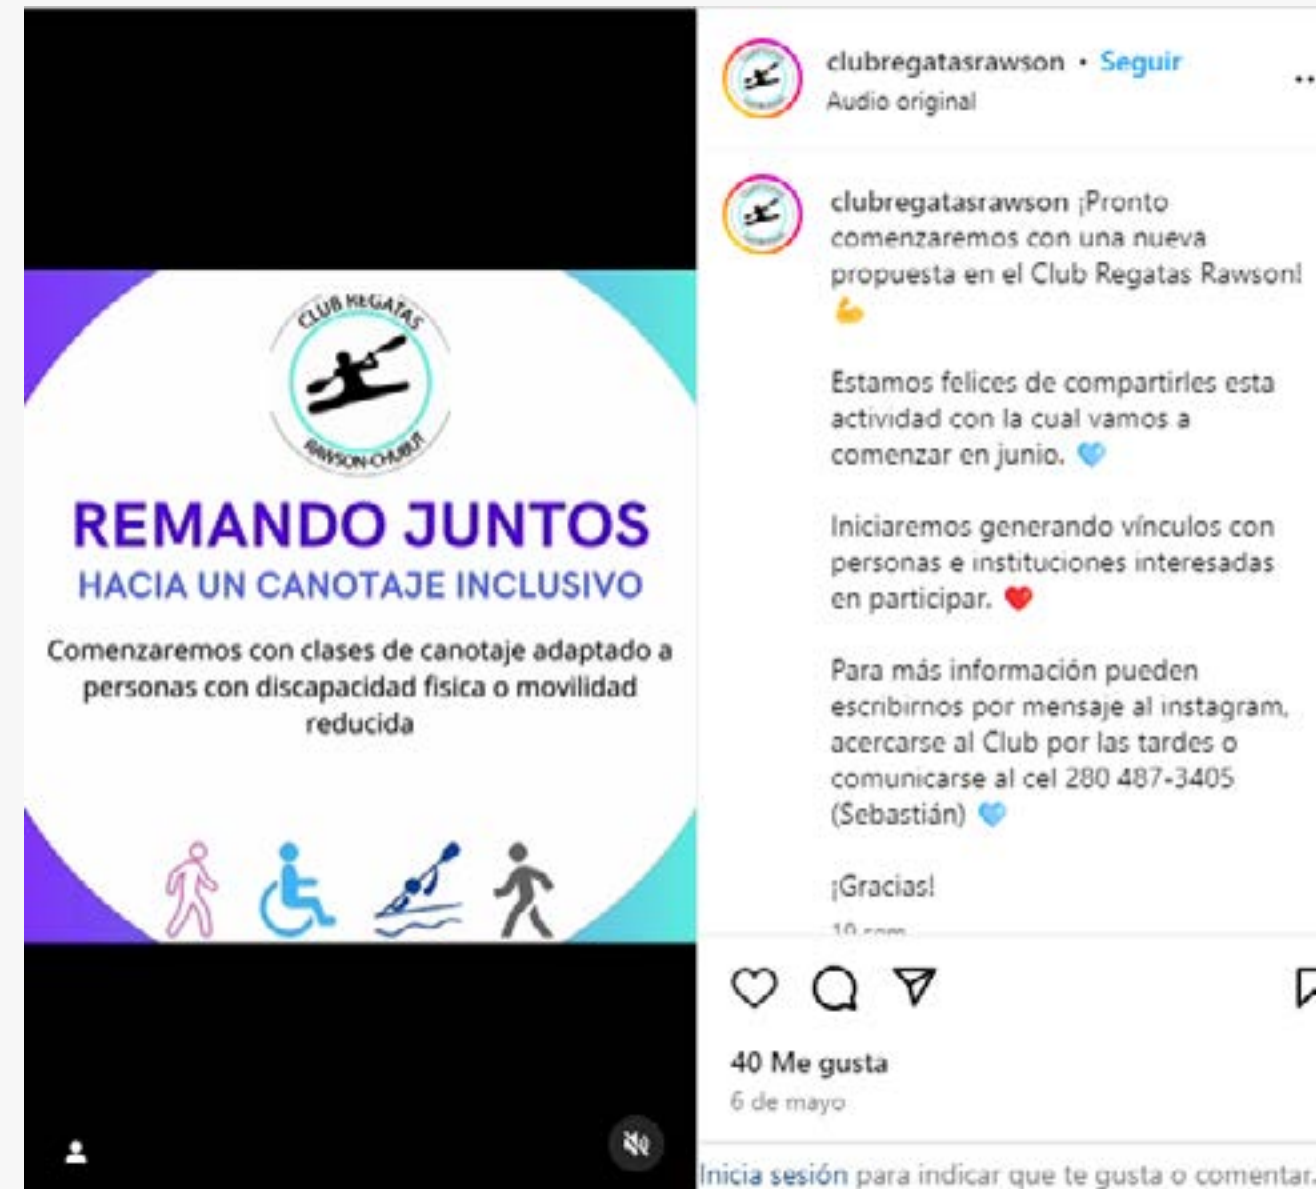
CLUB REGATAS
RAWSON-CHUBUT

REMANDO JUNTOS
HACIA UN CANOTAJE INCLUSIVO

Comenzaremos con clases de canotaje adaptado a personas con discapacidad fisica o movilidad reducida

clubregatasrawson • Seguir
Audio original

clubregatasrawson ¡Pronto comenzaremos con una nueva propuesta en el Club Regatas Rawson! 💪

Estamos felices de compartirles esta actividad con la cual vamos a comenzar en junio. 💙

Iniciaremos generando vínculos con personas e instituciones interesadas en participar. ❤️

Para más información pueden escribirnos por mensaje al instagram, acercarse al Club por las tardes o comunicarse al cel 280 487-3405 (Sebastián) 💙

¡Gracias!

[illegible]

40 Me gusta
6 de mayo

Inicia sesión para indicar que te gusta o comentar.